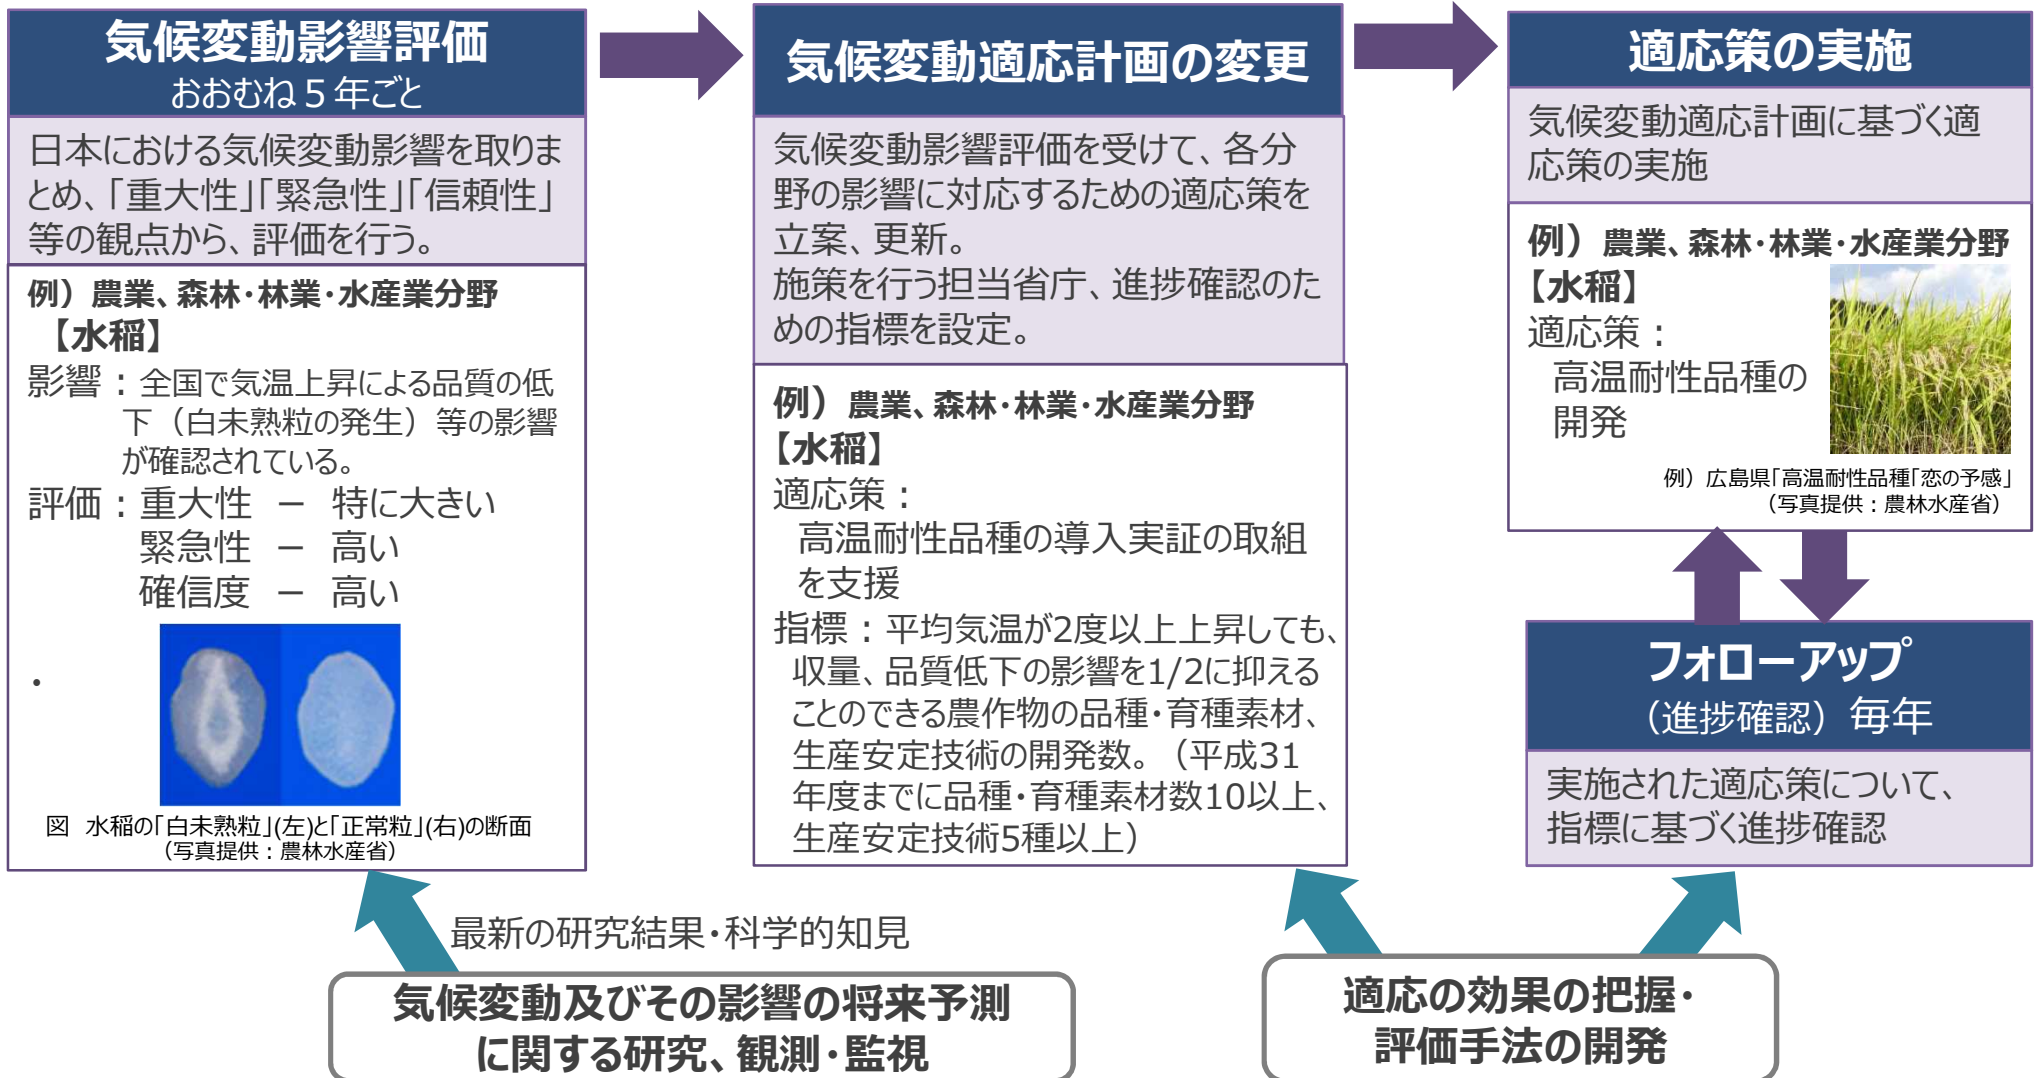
気候変動影響評価
おおむね５年ごと

日本における気候変動影響を取りまとめ、「重大性」「緊急性」「信頼性」等の観点から、評価を行う。

例）農業、森林・林業・水産業分野
【水稲】
影響：全国で気温上昇による品質の低下（白未熟粒の発生）等の影響が確認されている。
評価：重大性 ー 特に大きい
緊急性 ー 高い
確信度 ー 高い

・

図 水稲の「白未熟粒」(左)と「正常粒」(右)の断面
（写真提供：農林水産省）

気候変動適応計画の変更

気候変動影響評価を受けて、各分野の影響に対応するための適応策を立案、更新。
施策を行う担当省庁、進捗確認のための指標を設定。

例）農業、森林・林業・水産業分野
【水稲】
適応策：
高温耐性品種の導入実証の取組を支援
指標：平均気温が2度以上上昇しても、収量、品質低下の影響を1/2に抑えることのできる農作物の品種・育種素材、生産安定技術の開発数。（平成31年度までに品種・育種素材数10以上、生産安定技術5種以上）

適応策の実施

気候変動適応計画に基づく適応策の実施

例）農業、森林・林業・水産業分野
【水稲】
適応策：
高温耐性品種の開発

例）広島県「高温耐性品種「恋の予感」
（写真提供：農林水産省）

フォローアップ
（進捗確認）毎年

実施された適応策について、指標に基づく進捗確認

最新の研究結果・科学的知見

気候変動及びその影響の将来予測に関する研究、観測・監視

適応の効果の把握・評価手法の開発